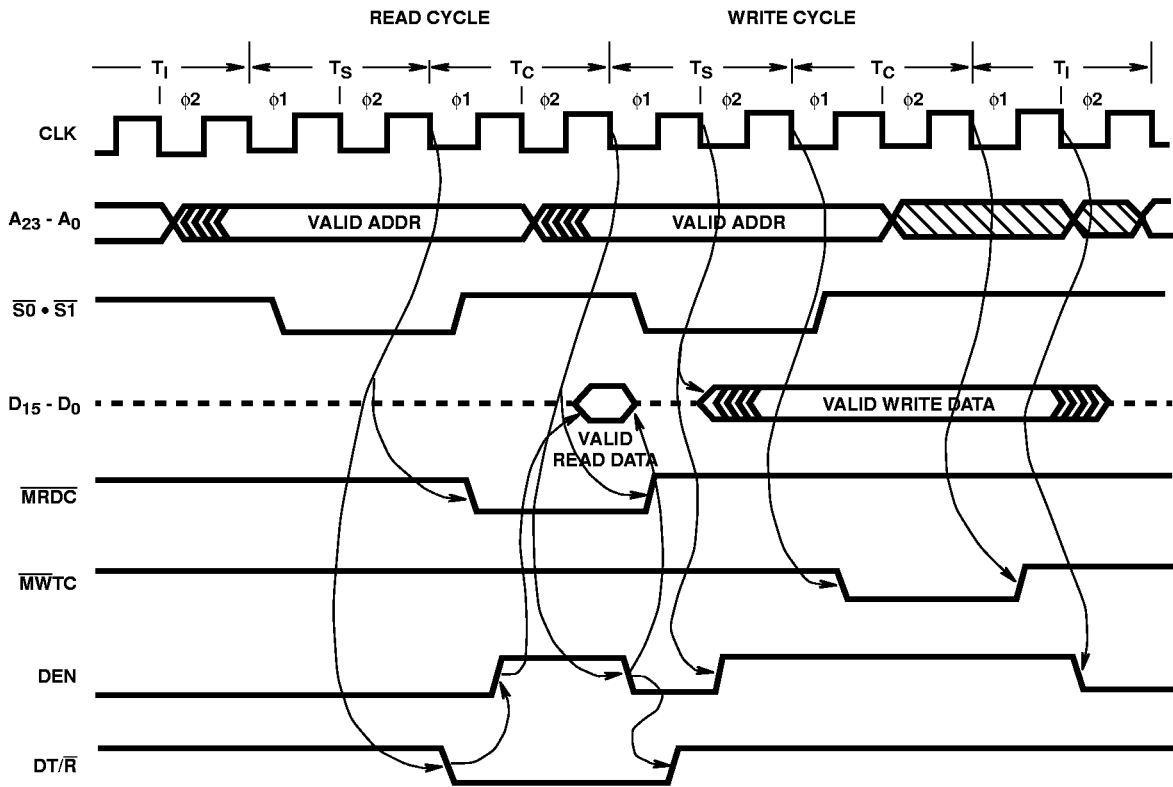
READ CYCLE

WRITE CYCLE

$T_I$ $T_S$ $T_C$ $T_S$ $T_C$ $T_I$

$\phi2$ $\phi1$ $\phi2$ $\phi1$ $\phi2$ $\phi1$ $\phi2$ $\phi1$ $\phi2$ $\phi1$ $\phi2$

CLK

$A_{23}$ - $A_0$

VALID ADDR

VALID ADDR

$\overline{S0} \bullet \overline{S1}$

$D_{15}$ - $D_0$

VALID READ DATA

VALID WRITE DATA

$\overline{MRDC}$

$\overline{MWTC}$

DEN

DT/$\overline{R}$